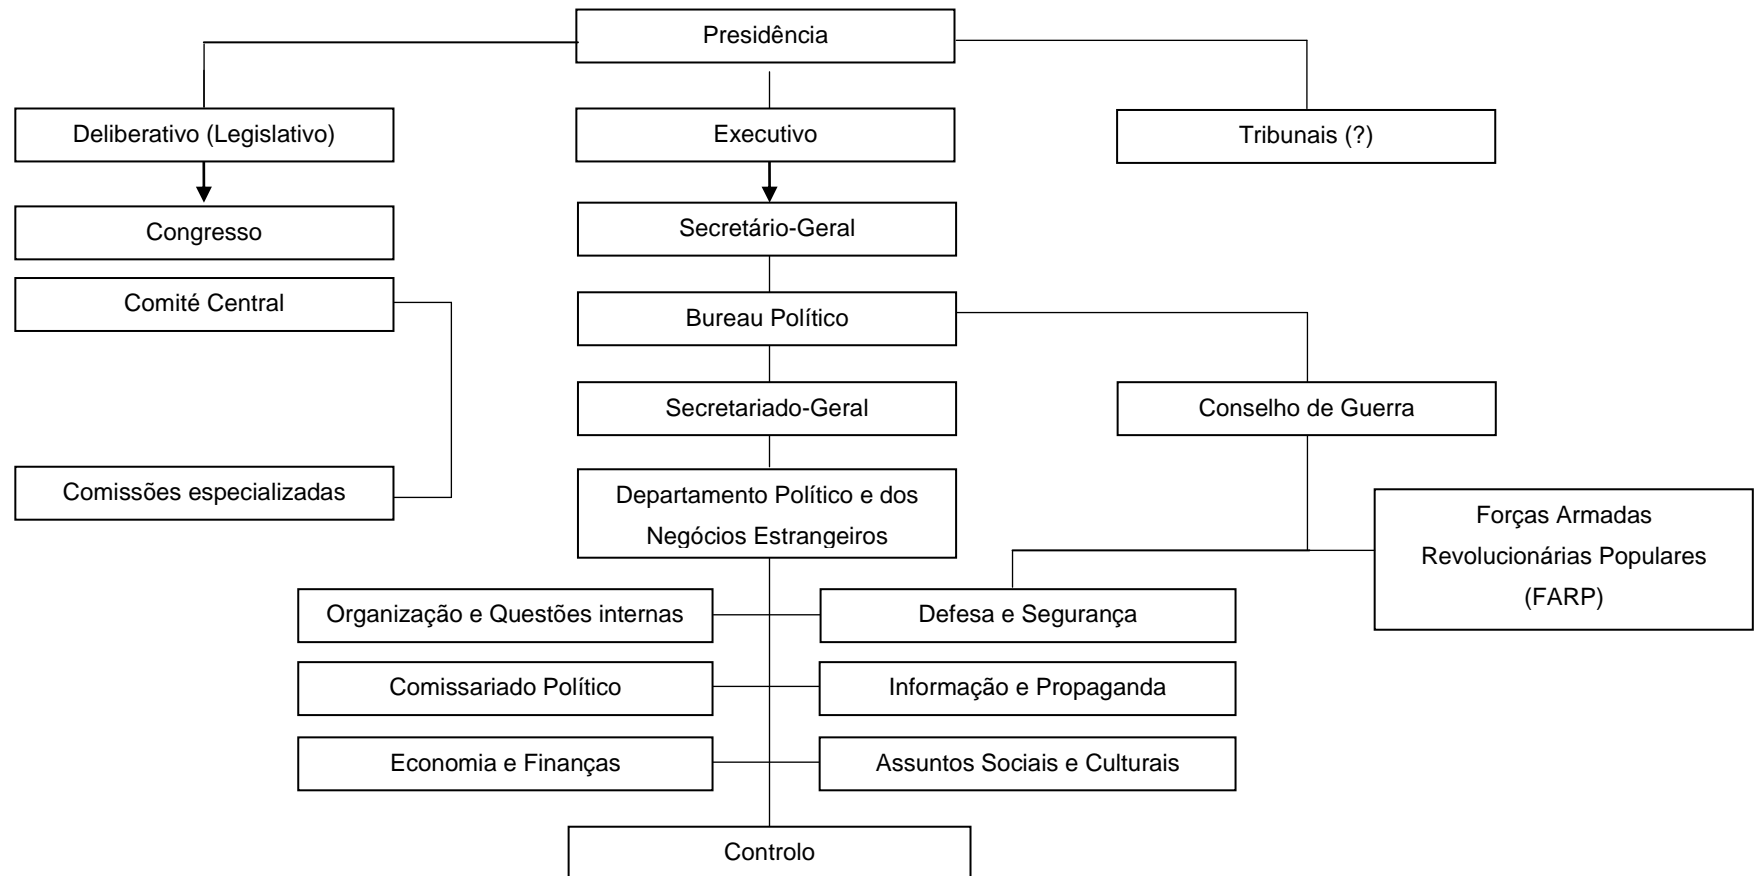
Presidência

Deliberativo (Legislativo)

Executivo

Tribunais (?)

Congresso

Secretário-Geral

Comité Central

Bureau Político

Secretariado-Geral

Conselho de Guerra

Comissões especializadas

Departamento Político e dos Negócios Estrangeiros

Forças Armadas Revolucionárias Populares (FARP)

Organização e Questões internas

Defesa e Segurança

Comissariado Político

Informação e Propaganda

Economia e Finanças

Assuntos Sociais e Culturais

Controlo